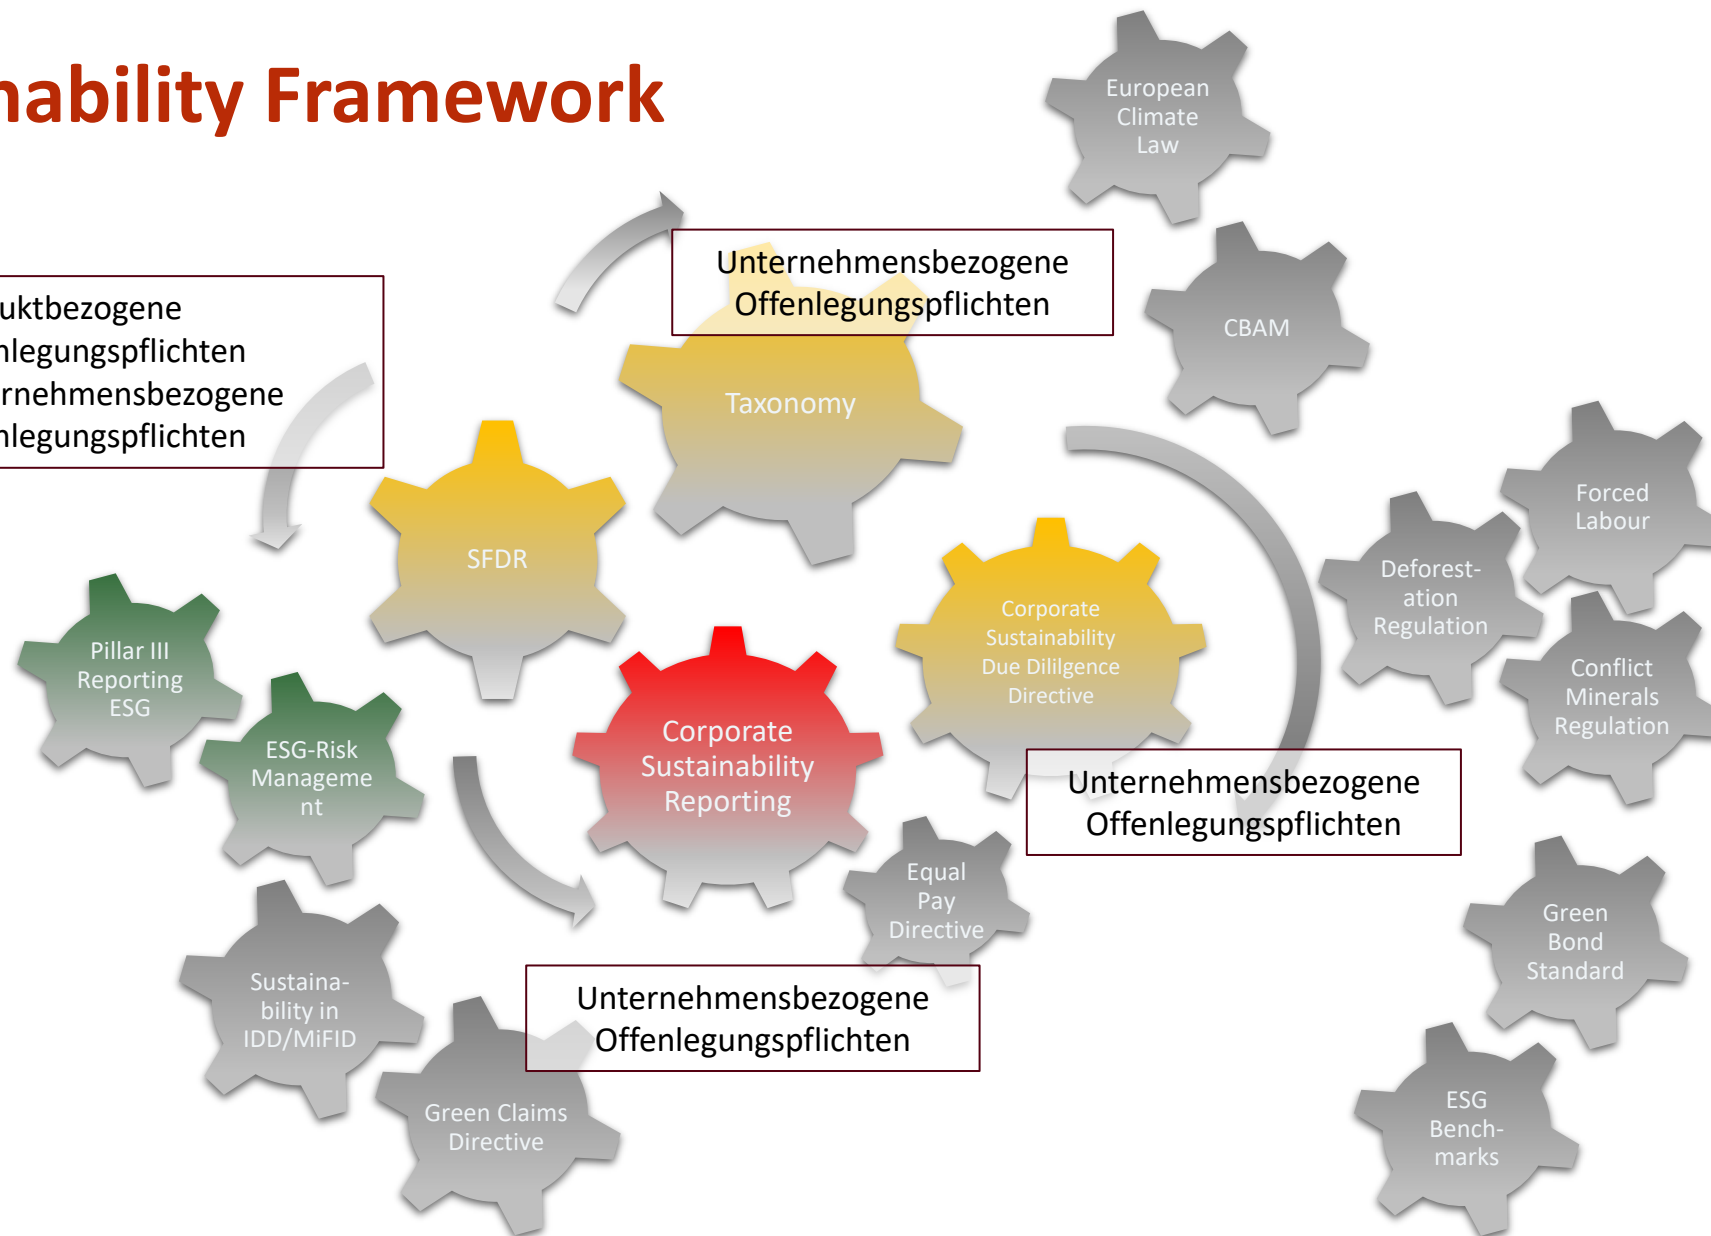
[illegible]ability Framework

European Climate Law

Unternehmensbezogene Offenlegungspflichten

CBAM

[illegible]uktbezogene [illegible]nlegungspflichten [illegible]rnehmensbezogene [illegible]nlegungspflichten

Taxonomy

SFDR

Forced Labour

Deforestation Regulation

Corporate Sustainability Due Dililgence Directive

Conflict Minerals Regulation

Pillar III Reporting ESG

ESG-Risk Management

Corporate Sustainability Reporting

Unternehmensbezogene Offenlegungspflichten

Equal Pay Directive

Green Bond Standard

Sustainability in IDD/MiFID

Unternehmensbezogene Offenlegungspflichten

Green Claims Directive

ESG Benchmarks